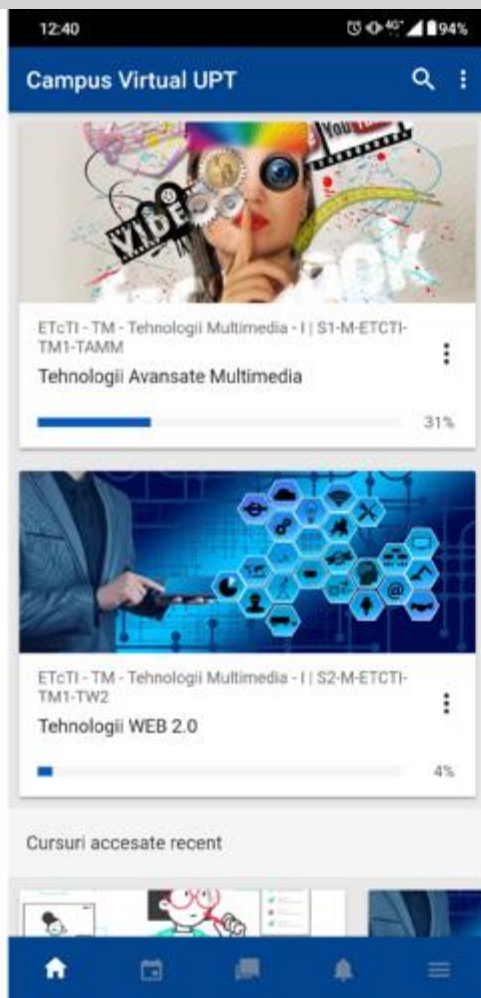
12:40 94%

Campus Virtual UPT

VIDEO

ETcTI - TM - Tehnologii Multimedia - I | S1-M-ETCTI-TM1-TAMM

Tehnologii Avansate Multimedia

31%

ETcTI - TM - Tehnologii Multimedia - I | S2-M-ETCTI-TM1-TW2

Tehnologii WEB 2.0

4%

Cursuri accesate recent